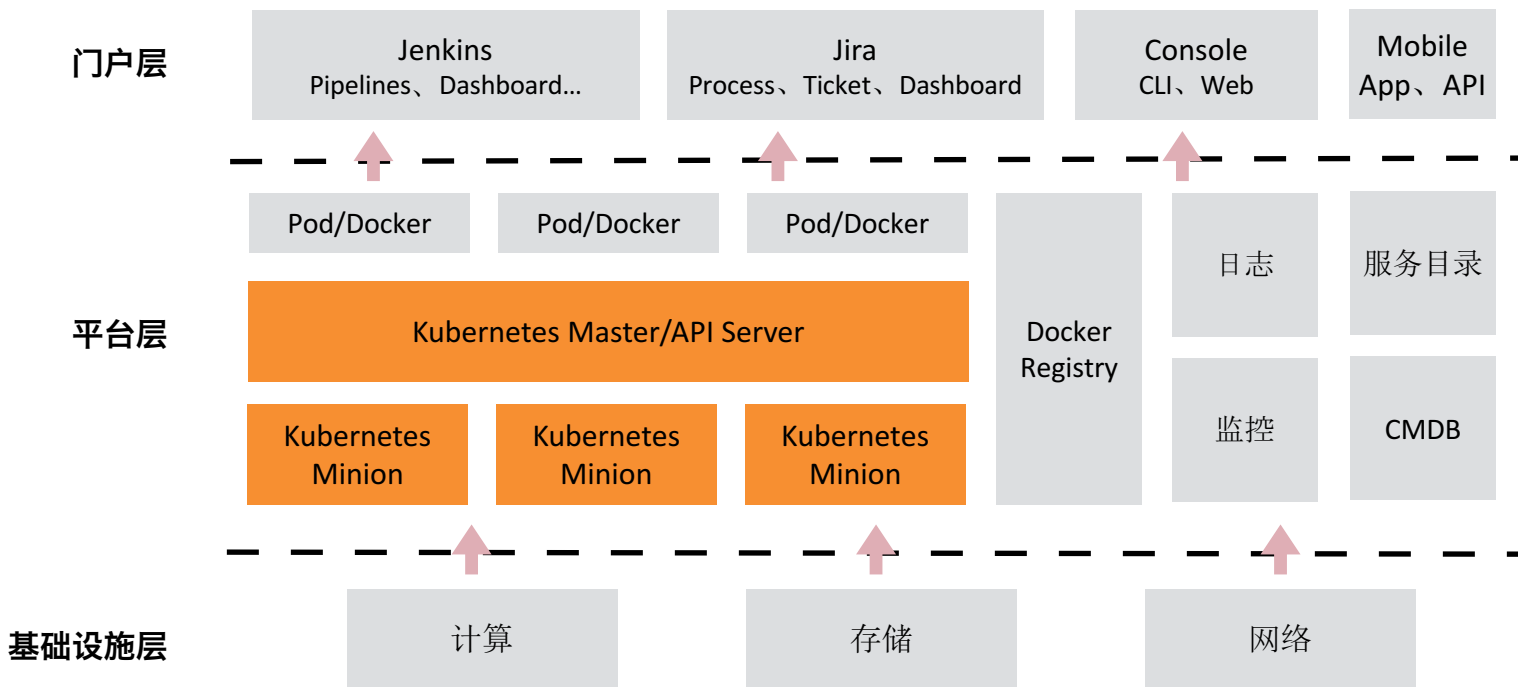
门户层

Jenkins
Pipelines、Dashboard...

Jira
Process、Ticket、Dashboard

Console
CLI、Web

Mobile
App、API

平台层

Pod/Docker

Pod/Docker

Pod/Docker

Kubernetes Master/API Server

Kubernetes Minion

Kubernetes Minion

Kubernetes Minion

Docker Registry

日志

服务目录

监控

CMDB

基础设施层

计算

存储

网络